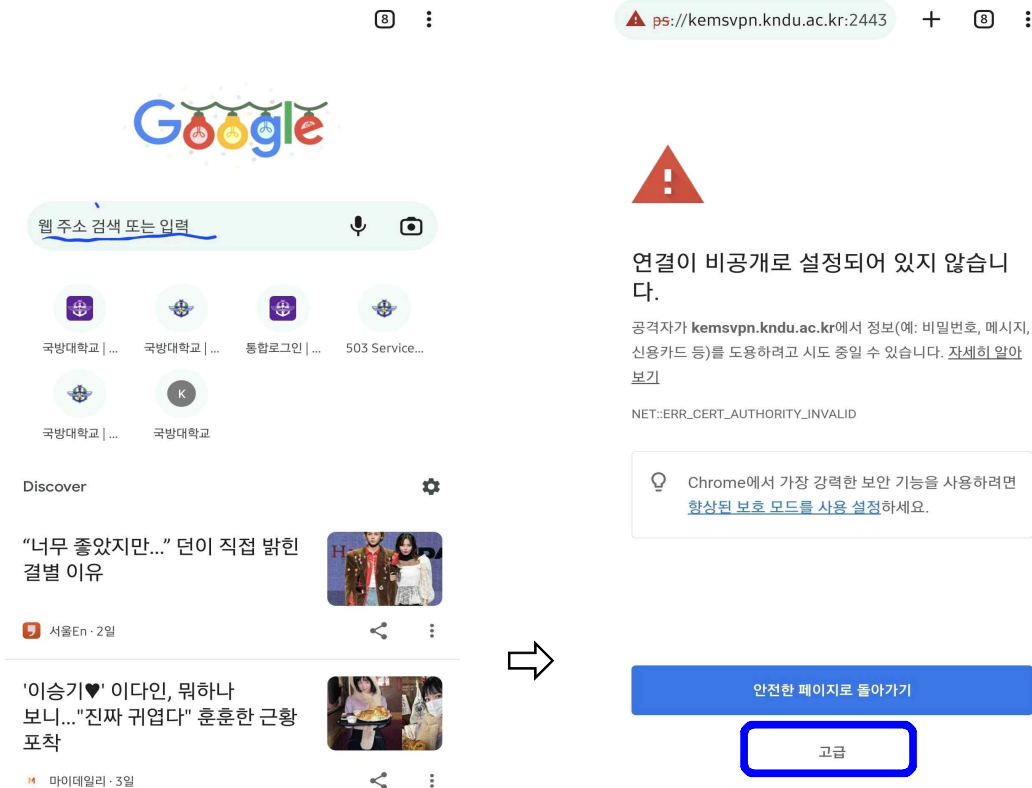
8

Google

웹 주소 검색 또는 입력

국방대학교 | ...
국방대학교 | ...
통합로그인 | ...
503 Service...
국방대학교 | ...
K
국방대학교

Discover

"너무 좋았지만..." 던이 직접 밝힌 결별 이유

서울En · 2일

'이승기♥' 이다인, 뭐하나 보니..."진짜 귀엽다" 훈훈한 근황 포착

마이데일리 · 3일

ps://kemsvpn.kndu.ac.kr:2443
+
8

연결이 비공개로 설정되어 있지 않습니다.

공격자가 kemsvpn.kndu.ac.kr에서 정보(예: 비밀번호, 메시지, 신용카드 등)를 도용하려고 시도 중일 수 있습니다. 자세히 알아보기

NET::ERR_CERT_AUTHORITY_INVALID

Chrome에서 가장 강력한 보안 기능을 사용하려면 향상된 보호 모드를 사용 설정하세요.

안전한 페이지로 돌아가기

고급